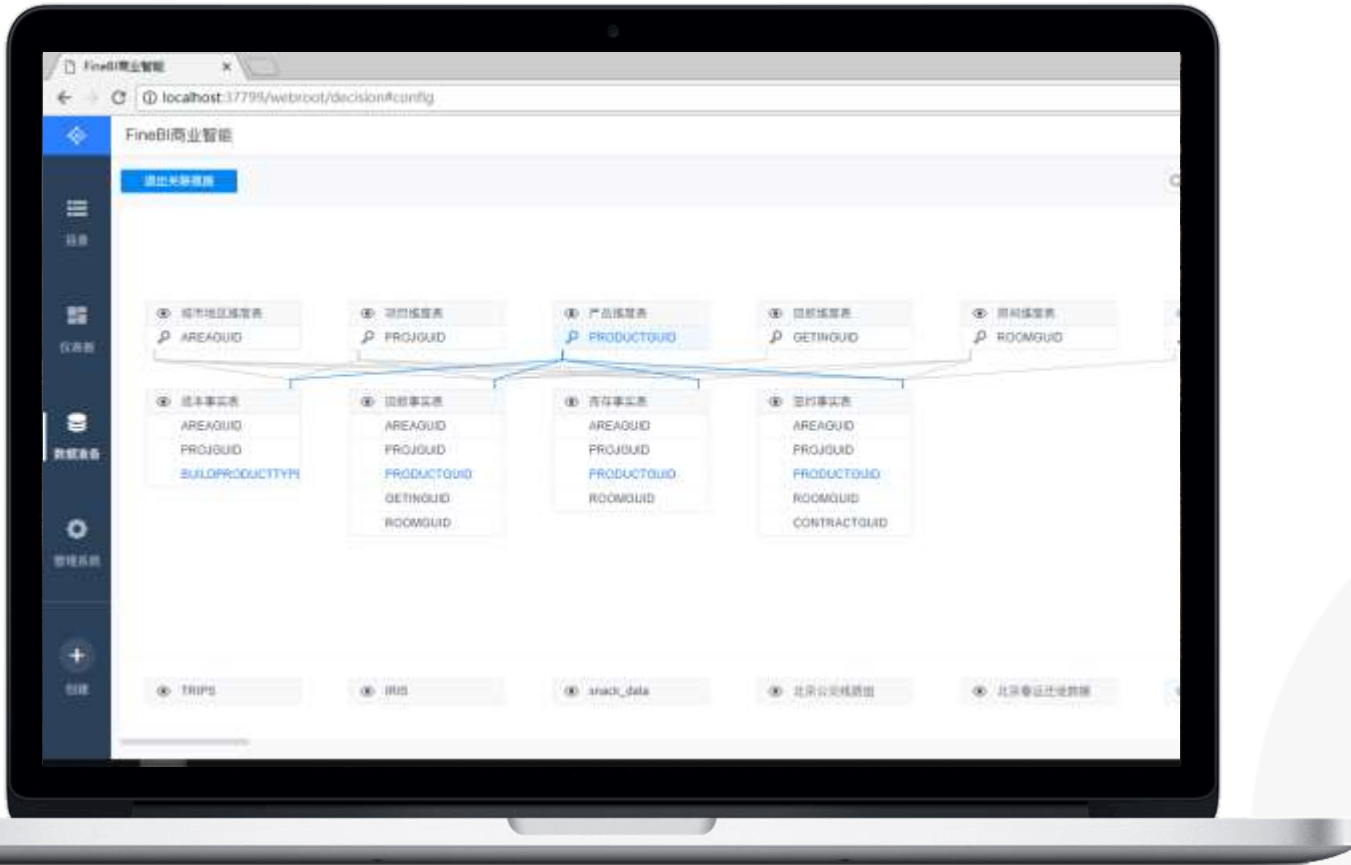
FineBI商业智能 ×

localhost:37799/webroot/decision#config

FineBI商业智能

退出关联视图

目录

仪表板

数据准备

管理系统

创建

城市地区维度表
AREAGUID

项目维度表
PROJGUID

产品维度表
PRODUCTGUID

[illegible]维度表
GETINGUID

房间维度表
ROOMGUID

成本事实表
AREAGUID
PROJGUID
BUILDPRODUCTTYPE

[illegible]事实表
AREAGUID
PROJGUID
PRODUCTGUID
GETINGUID
ROOMGUID

库存事实表
AREAGUID
PROJGUID
PRODUCTGUID
ROOMGUID

签约事实表
AREAGUID
PROJGUID
PRODUCTGUID
ROOMGUID
CONTRACTGUID

TRIPS

IRIS

snack_data

北京公交线路图

北京春运迁徙数据